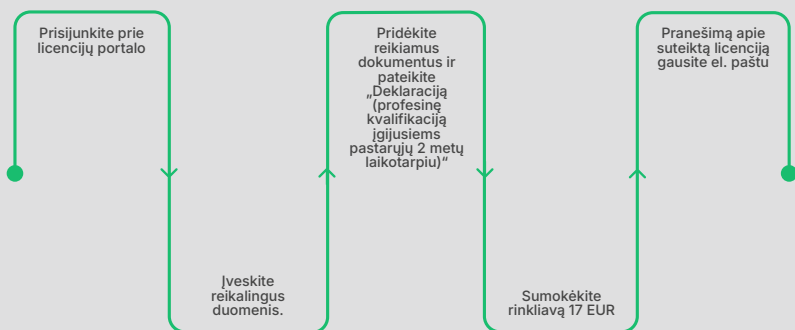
Prisijunkite prie licencijų portalo

Įveskite reikalingus duomenis.

Pridėkite reikiamus dokumentus ir pateikite „Deklaraciją (profesinę kvalifikaciją įgijusiems pastarųjų 2 metų laikotarpiu)“

Sumokėkite rinkliavą 17 EUR

Pranešimą apie suteiktą licenciją gausite el. paštu